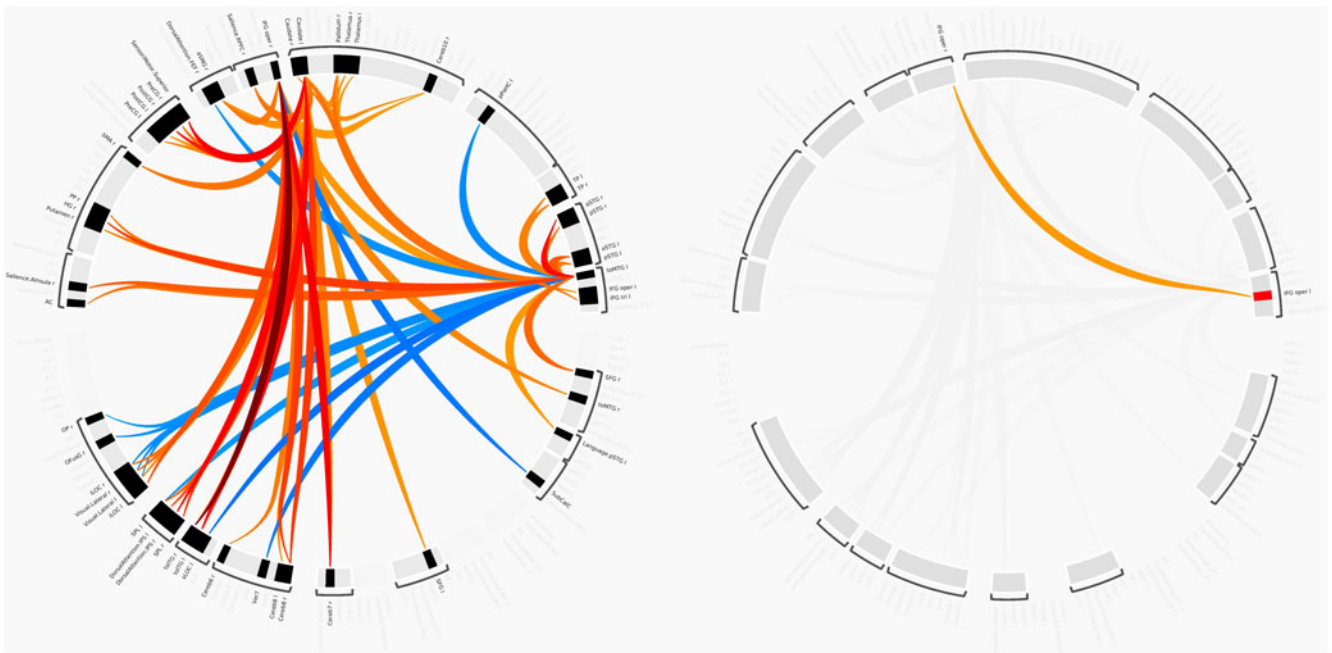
DorsalAttention.FEF r
Salience.RPFC r
IFG oper r
Caudate r
Pallidum r
Thalamus r
Thalamus l
Cereb10 r
pPaHC l
TP l
TP r
pSTG r
pSTG l
aSTG l
toMTG l
IFG oper l
IFG tri l
SFG r
toMTG r
Language.pSTG l
SubCalC
aSMG l
Sensorimotor.Superior
PostCG r
PreCG l
PreCG r
SMA l
PP r
HG r
Putamen r
Salience.AInsula r
AC
OP r
OFusG r
iLOC r
Visual.Lateral r
iLOC l
SPL l
SPL r
DorsalAttention.IPS l
DorsalAttention.IPS r
toITG r
toITG l
sLOC r
Cereb6 r
Ver7
Cereb6 l
Cereb8 l
Cereb7 r
SFG l
IFG oper r
IFG oper l